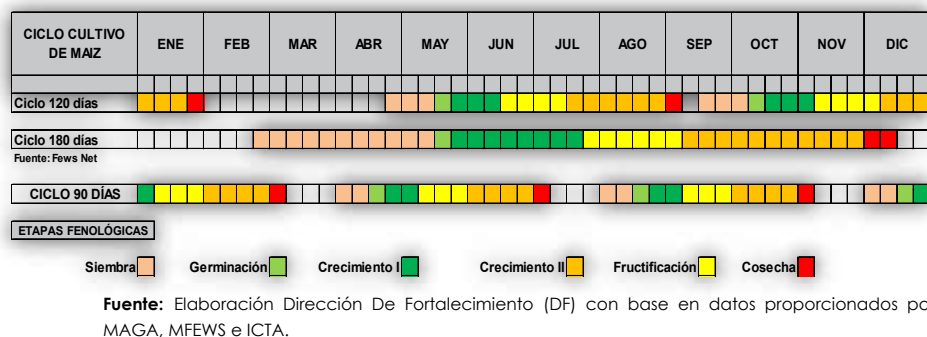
| CICLO CULTIVO DE MAIZ | ENE | FEB | MAR | ABR | MAY | JUN | JUL | AGO | SEP | OCT | NOV | DIC |
|---|---|---|---|---|---|---|---|---|---|---|---|---|
| Ciclo 120 días | | | | | | | | | | | | |
| Ciclo 180 días | | | | | | | | | | | | |

Fuente: Fews Net

| CICLO 90 DÍAS | | | | | | | | | | | | |
|---|---|---|---|---|---|---|---|---|---|---|---|---|

ETAPAS FENOLÓGICAS

Siembra Germinación Crecimiento I Crecimiento II Fructificación Cosecha

Fuente: Elaboración Dirección De Fortalecimiento (DF) con base en datos proporcionados po MAGA, MFEWS e ICTA.